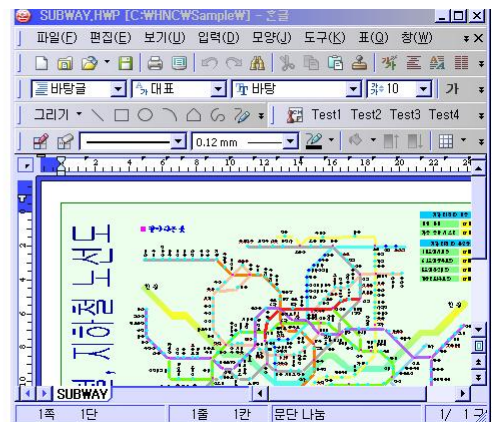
SUBWAY.HWP [C:₩HNC₩Sample₩] - 흔글

파일(F) 편집(E) 보기(U) 입력(D) 모양(J) 도구(K) 표(Q) 창(W)

바탕글 대표 바탕 10 가

그리기 Test1 Test2 Test3 Test4

0.12 mm

지하철 노선도

SUBWAY

1쪽 1단 1줄 1칸 문단 나눔 1/ 1